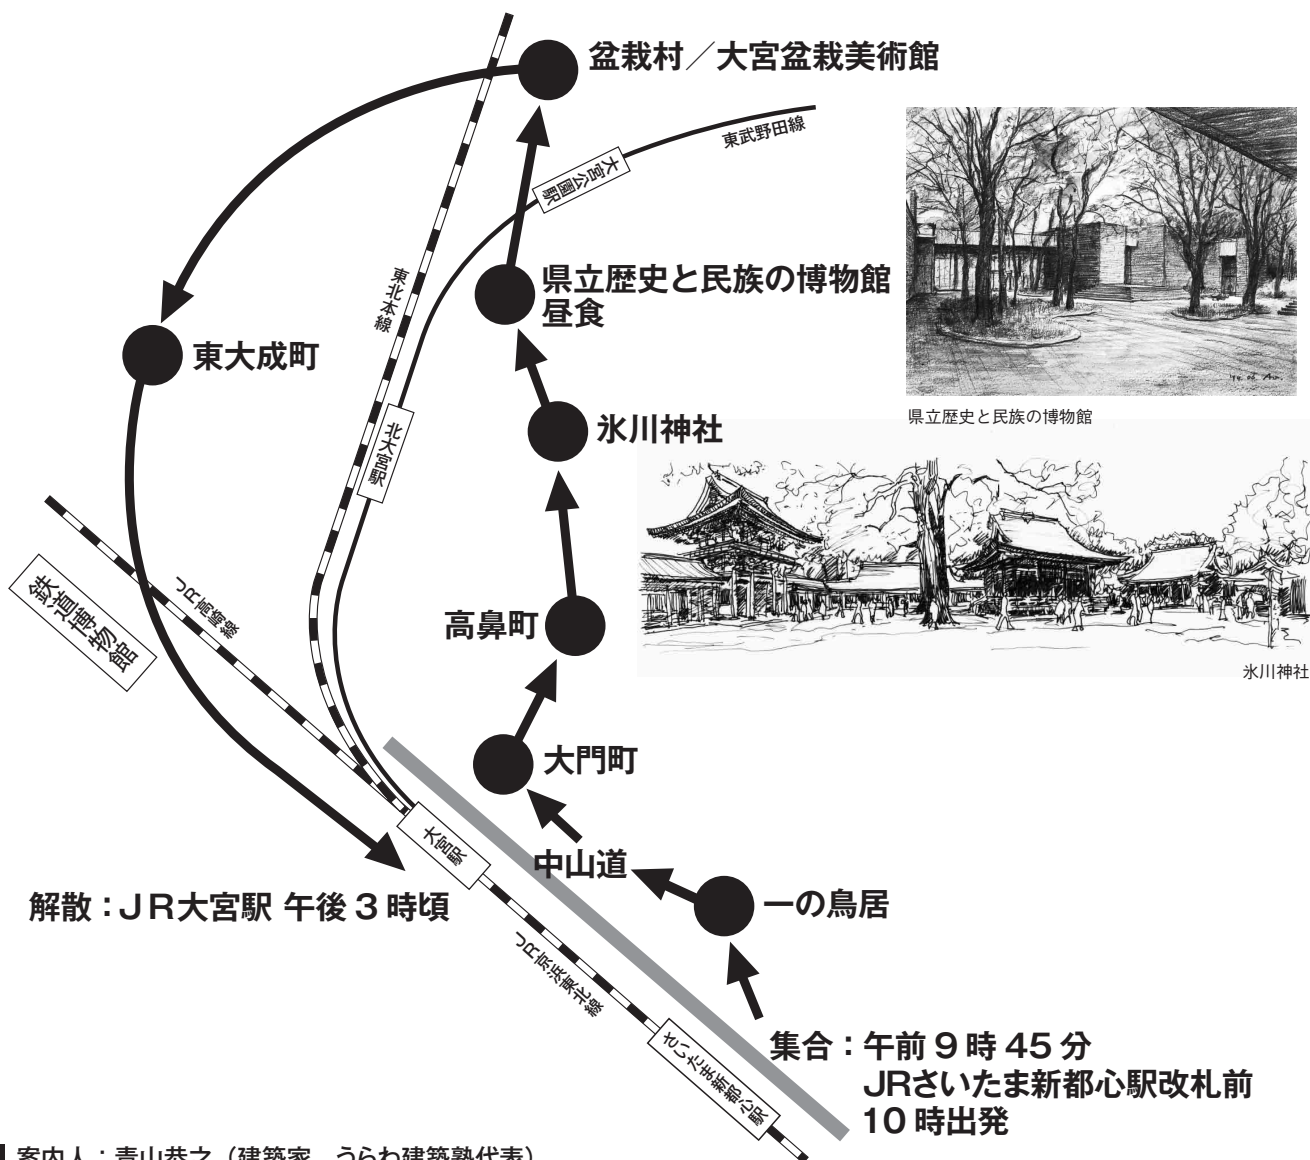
盆栽村／大宮盆栽美術館

東武野田線

大宮公園駅

東北本線

県立歴史と民族の博物館
昼食

東大成町

北大宮駅

氷川神社

県立歴史と民族の博物館

鉄道博物館

JR高崎線

高鼻町

氷川神社

大門町

大宮駅

中山道

一の鳥居

解散：JR大宮駅 午後３時頃

JR京浜東北線

さいたま新都心駅

集合：午前９時 45 分
JRさいたま新都心駅改札前
10 時出発

案内人：青山恭之（建築家　うらわ建築塾代表）